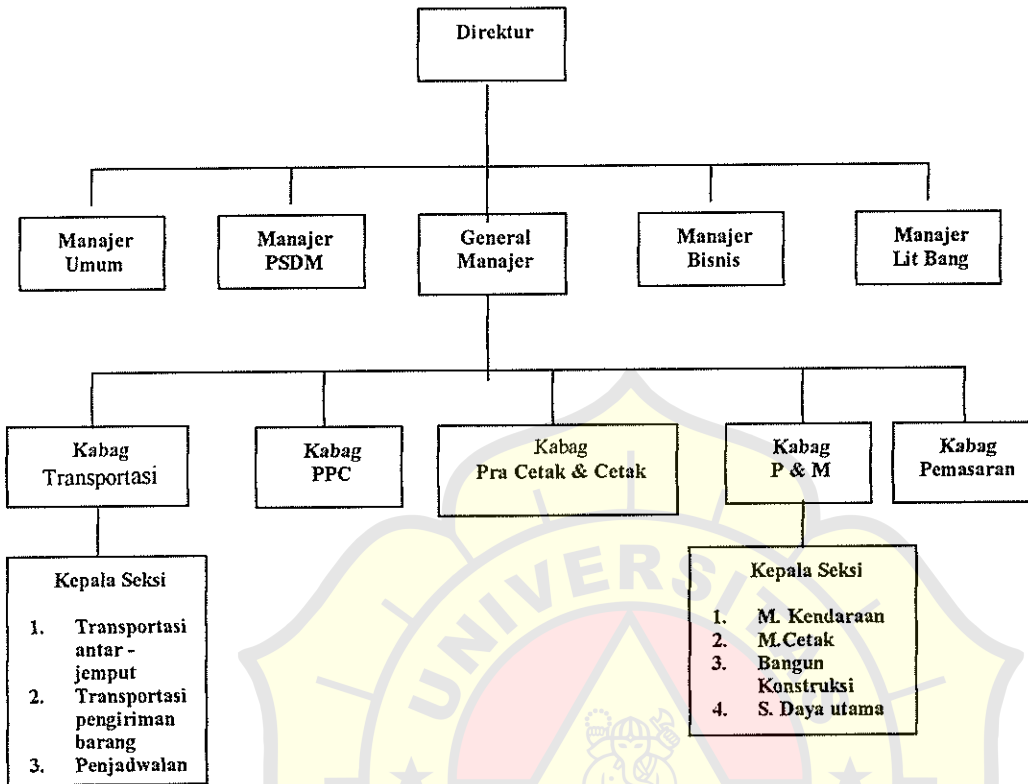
Direktur

Manajer Umum

Manajer PSDM

General Manajer

Manajer Bisnis

Manajer Lit Bang

Kabag Transportasi

Kabag PPC

Kabag Pra Cetak & Cetak

Kabag P & M

Kabag Pemasaran

Kepala Seksi

1. Transportasi antar - jemput
2. Transportasi pengiriman barang
3. Penjadwalan

Kepala Seksi

1. M. Kendaraan
2. M.Cetak
3. Bangun Konstruksi
4. S. Daya utama

UNIVERS